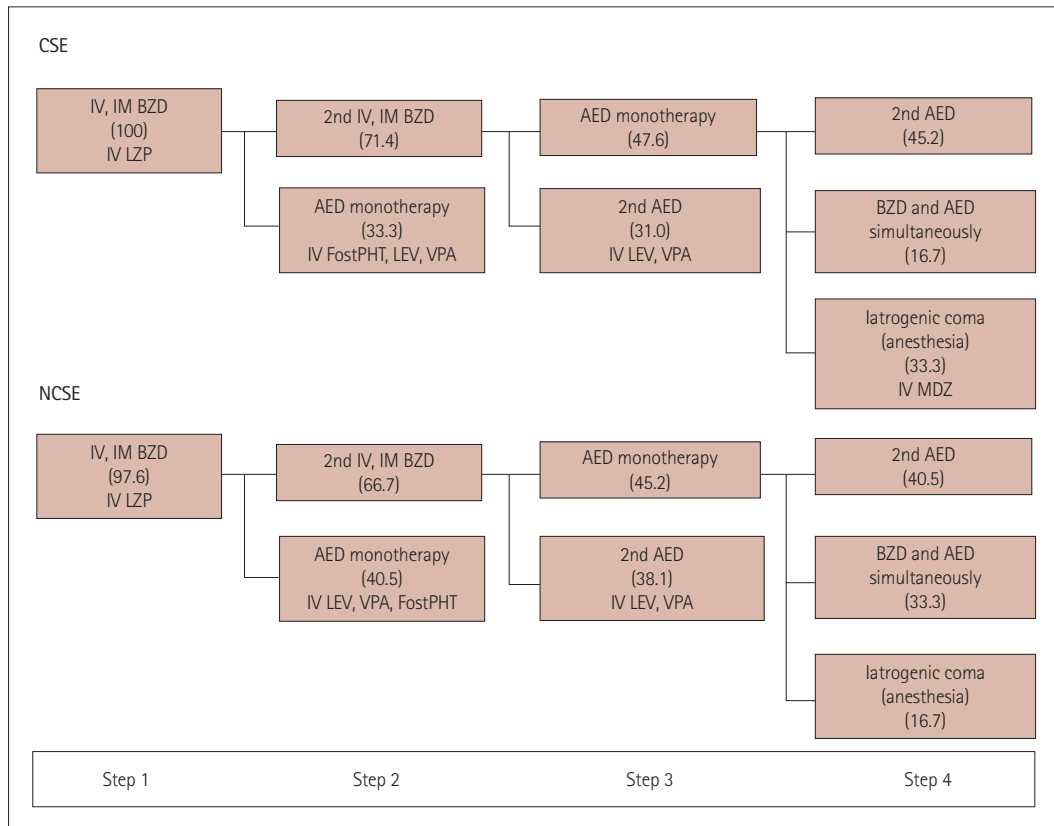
CSE

IV, IM BZD
(100)
IV LZP

2nd IV, IM BZD
(71.4)

AED monotherapy
(33.3)
IV FostPHT, LEV, VPA

AED monotherapy
(47.6)

2nd AED
(31.0)
IV LEV, VPA

2nd AED
(45.2)

BZD and AED simultaneously
(16.7)

Iatrogenic coma
(anesthesia)
(33.3)
IV MDZ

NCSE

IV, IM BZD
(97.6)
IV LZP

2nd IV, IM BZD
(66.7)

AED monotherapy
(40.5)
IV LEV, VPA, FostPHT

AED monotherapy
(45.2)

2nd AED
(38.1)
IV LEV, VPA

2nd AED
(40.5)

BZD and AED simultaneously
(33.3)

Iatrogenic coma
(anesthesia)
(16.7)

Step 1

Step 2

Step 3

Step 4